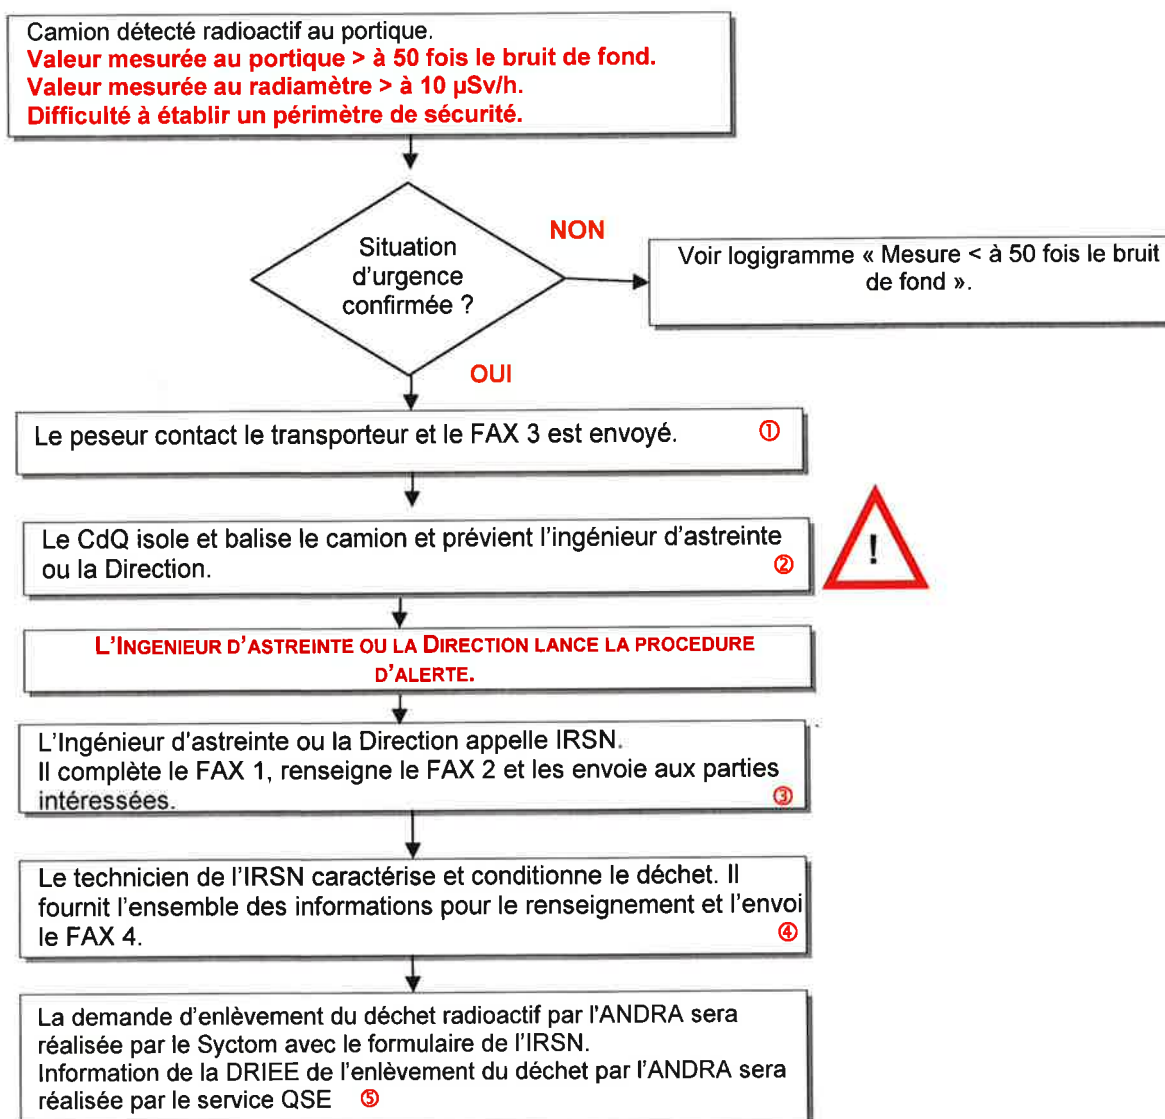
Camion détecté radioactif au portique.
Valeur mesurée au portique > à 50 fois le bruit de fond.
Valeur mesurée au radiamètre > à 10 µSv/h.
Difficulté à établir un périmètre de sécurité.

Situation d'urgence confirmée ?

NON

Voir logigramme « Mesure < à 50 fois le bruit de fond ».

OUI

Le peseur contact le transporteur et le FAX 3 est envoyé. ①

Le CdQ isole et balise le camion et prévient l'ingénieur d'astreinte ou la Direction. ②

!

L'INGENIEUR D'ASTREINTE OU LA DIRECTION LANCE LA PROCEDURE D'ALERTE.

L'Ingénieur d'astreinte ou la Direction appelle IRSN.
Il complète le FAX 1, renseigne le FAX 2 et les envoie aux parties intéressées. ③

Le technicien de l'IRSN caractérise et conditionne le déchet. Il fournit l'ensemble des informations pour le renseignement et l'envoi le FAX 4. ④

La demande d'enlèvement du déchet radioactif par l'ANDRA sera réalisée par le Syctom avec le formulaire de l'IRSN.
Information de la DRIEE de l'enlèvement du déchet par l'ANDRA sera réalisée par le service QSE ⑤